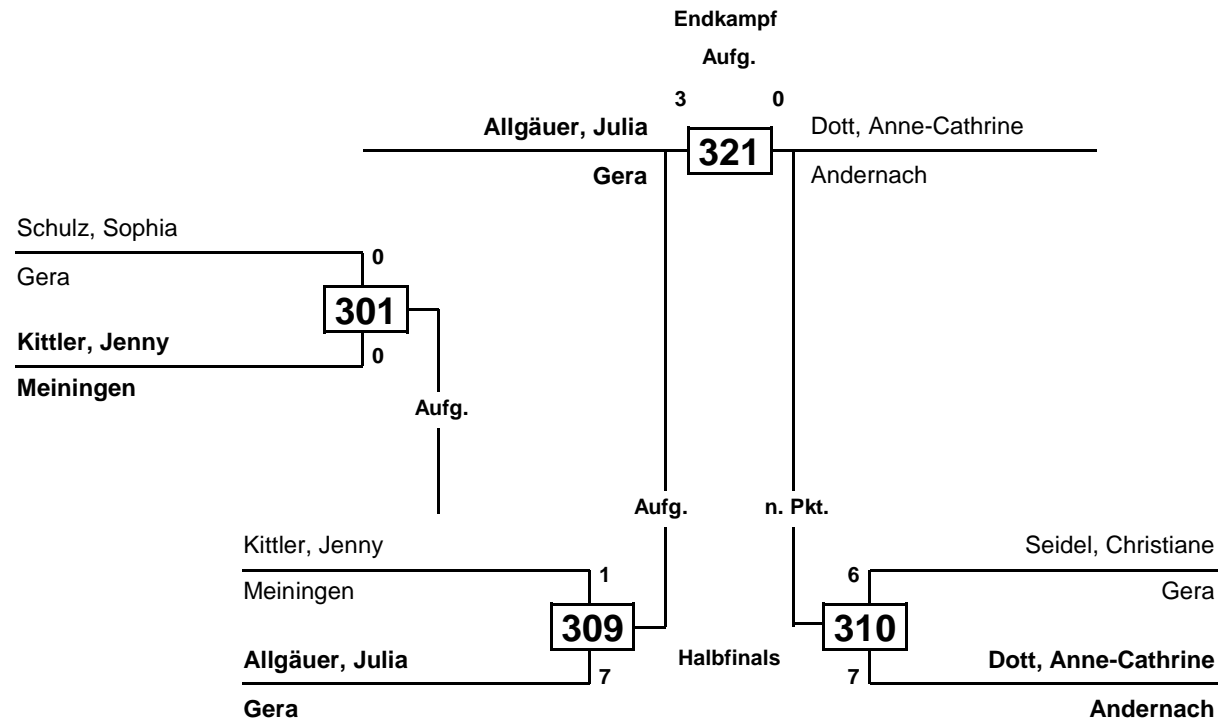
Endkampf

Aufg.

3

0

Allgäuer, Julia

321

Dott, Anne-Cathrine

Gera

Andernach

Schulz, Sophia

0

Gera

301

Kittler, Jenny

0

Meiningen

Aufg.

Aufg.

n. Pkt.

Kittler, Jenny

1

Meiningen

309

Allgäuer, Julia

7

Gera

Halbfinals

Seidel, Christiane

6

Gera

310

Dott, Anne-Cathrine

7

Andernach